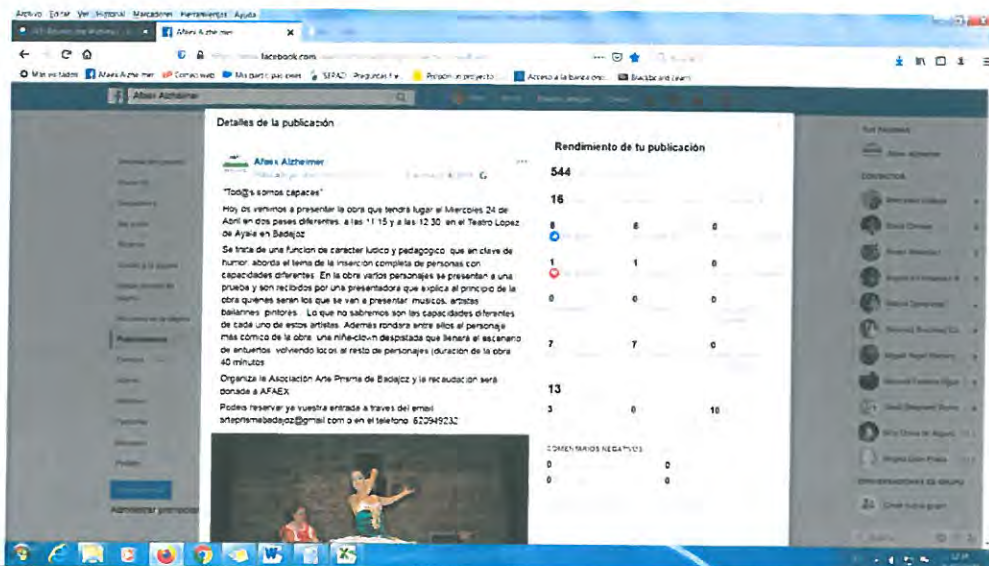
Archivo Editar Ver Historial Marcadores Herramientas Ayuda

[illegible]

Afaex Alzheimer

facebook.com

Más visitados Afaex Alzheimer Correo web Mis participaciones SEPAD Preguntas f... Proponer un proyecto Acceso a la banca onl... Blackboard Learn

Afaex Alzheimer

Detalles de la publicación

Afaex Alzheimer

"Tod@s somos capaces"

Hoy os venimos a presentar la obra que tendrá lugar el Miercoles 24 de Abril en dos pases diferentes, a las 11:15 y a las 12:30, en el Teatro Lopez de Ayala en Badajoz.

Se trata de una funcion de caracter ludico y pedagogico, que en clave de humor, aborda el tema de la inserción completa de personas con capacidades diferentes. En la obra varios personajes se presentan a una prueba y son recibidos por una presentadora que explica al principio de la obra quienes seran los que se van a presentar: musicos, artistas, bailarines, pintores... Lo que no sabremos son las capacidades diferentes de cada uno de estos artistas. Ademas rondara entre ellos el personaje más cómico de la obra: una niña-clown despistada que llenará el escenario de antuertos, volviendo locos al resto de personajes (duración de la obra 40 minutos.

Organiza la Asociación Arte Prisma de Badajoz y la recaudación será donada a AFAEX.

Podeis reservar ya vuestra entrada a traves del email artesprismabadajoz@gmail.com o en el telefono: 620949232

Rendimiento de tu publicación

544

16

8 8 0

1 1 0

0 0 0

7 7 0

13

3 0 10

COMENTARIOS NEGATIVOS

0 0

0 0

Publicaciones

Administrar promociones

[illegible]